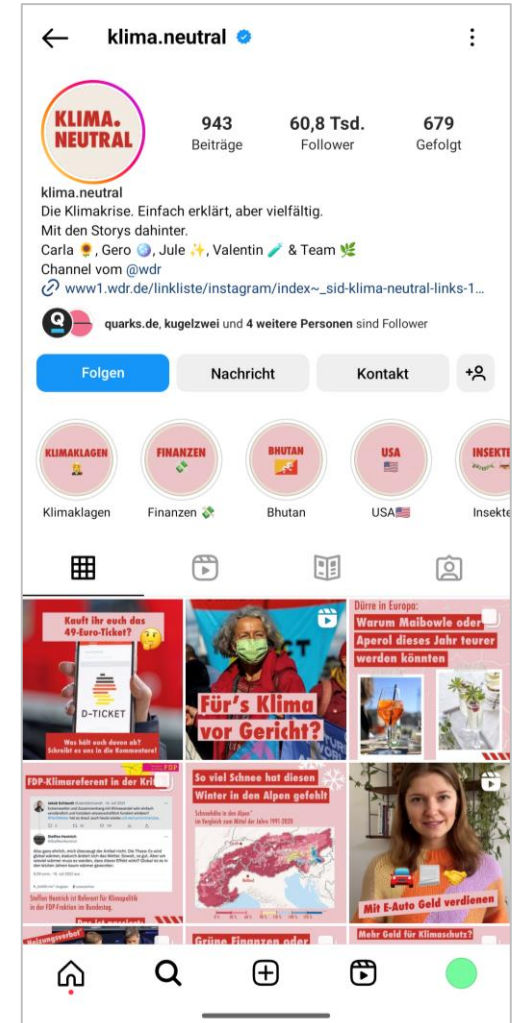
klima.neutral

KLIMA. NEUTRAL

943
Beiträge

60,8 Tsd.
Follower

679
Gefolgt

klima.neutral
Die Klimakrise. Einfach erklärt, aber vielfältig.
Mit den Storys dahinter.
Carla 🌻, Gero 🌏, Jule ✨, Valentin 🧪 & Team 🌿
Channel vom @wdr
www1.wdr.de/linkliste/instagram/index~_sid-klima-neutral-links-1...

quarks.de, kugelzwei und 4 weitere Personen sind Follower

Folgen
Nachricht
Kontakt

KLIMAKLAGEN
Klimaklagen

FINANZEN
Finanzen 💸

BHUTAN
Bhutan

USA
USA🇺🇸

INSEKT
Insekte

Kauft ihr euch das 49-Euro-Ticket?
D-TICKET
Was hält euch davon ab? Schreibt es uns in die Kommentare!

Für's Klima vor Gericht?

Dürre in Europa:
Warum Maibowle oder Aperol dieses Jahr teurer werden könnten

FDP-Klimareferent in der Kri
FDP
Steffen Henrich ist Referent für Klimapolitik in der FDP-Fraktion im Bundestag.

So viel Schnee hat diesen Winter in den Alpen gefehlt
Schneehöhe in den Alpen* im Vergleich zum Mittel der Jahre 1991-2020

Mit E-Auto Geld verdienen

Heizungsverbot
Grüne Finanzen oder
Mehr Geld für Klimaschutz?